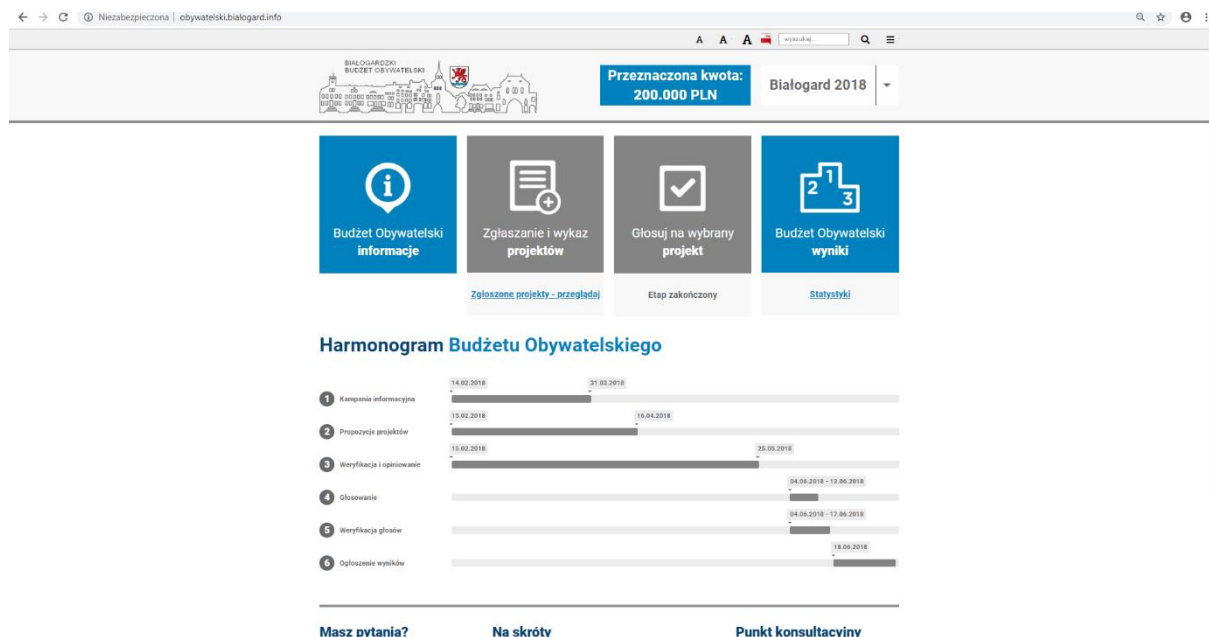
Niezabezpieczona | obywatelski.bialogard.info

A A A wyszukaj...

BIAŁOGARDZKI BUDŻET OBYWATELSKI

Przeznaczona kwota: 200.000 PLN

Białogard 2018

Budżet Obywatelski **informacje**

Zgłaszanie i wykaz **projektów**

Głosuj na wybrany **projekt**

Budżet Obywatelski **wyniki**

Zgłoszone projekty - przeglądaj

Etap zakończony

Statystyki

Harmonogram Budżetu Obywatelskiego

1 Kampania informacyjna 14.02.2018 31.03.2018

2 Propozycje projektów 15.02.2018 16.04.2018

3 Weryfikacja i opiniowanie 15.02.2018 25.05.2018

4 Głosowanie 04.06.2018 - 13.06.2018

5 Weryfikacja głosów 04.06.2018 - 17.06.2018

6 Ogłoszenie wyników 18.06.2018

Masz pytania?

Na skróty

Punkt konsultacyjny